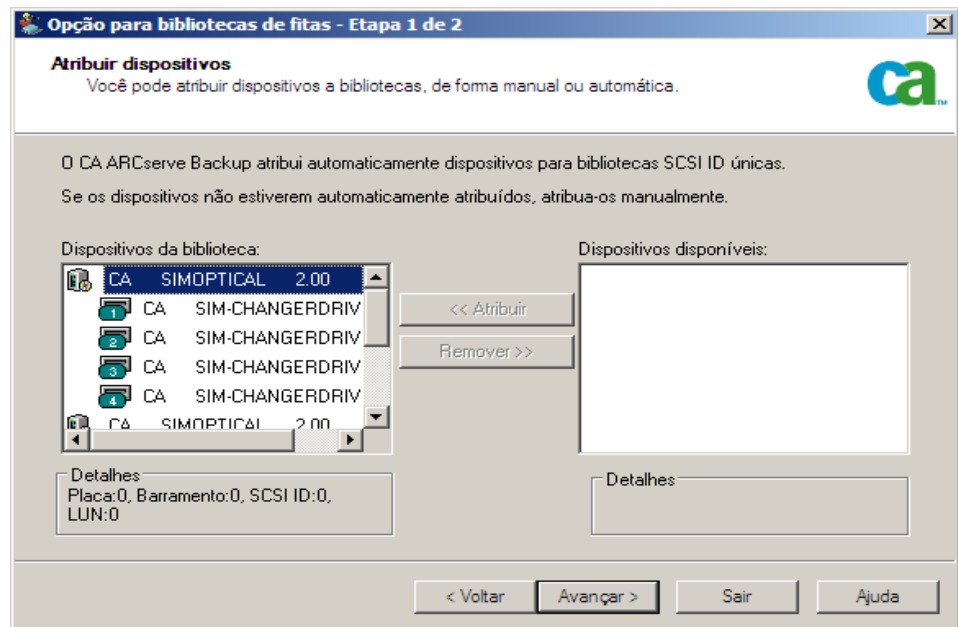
Opção para bibliotecas de fitas - Etapa 1 de 2

Atribuir dispositivos
Você pode atribuir dispositivos a bibliotecas, de forma manual ou automática.

ca

O CA ARCserve Backup atribui automaticamente dispositivos para bibliotecas SCSI ID únicas.

Se os dispositivos não estiverem automaticamente atribuídos, atribua-os manualmente.

Dispositivos da biblioteca:

CA SIMOPTICAL 2.00
1 CA SIM-CHANGERDRIV
2 CA SIM-CHANGERDRIV
3 CA SIM-CHANGERDRIV
4 CA SIM-CHANGERDRIV
CA SIMOPTICAL 2.00

<< Atribuir

Remover >>

Dispositivos disponíveis:

Detalhes
Placa:0, Barramento:0, SCSI ID:0, LUN:0

Detalhes

< Voltar

Avançar >

Sair

Ajuda